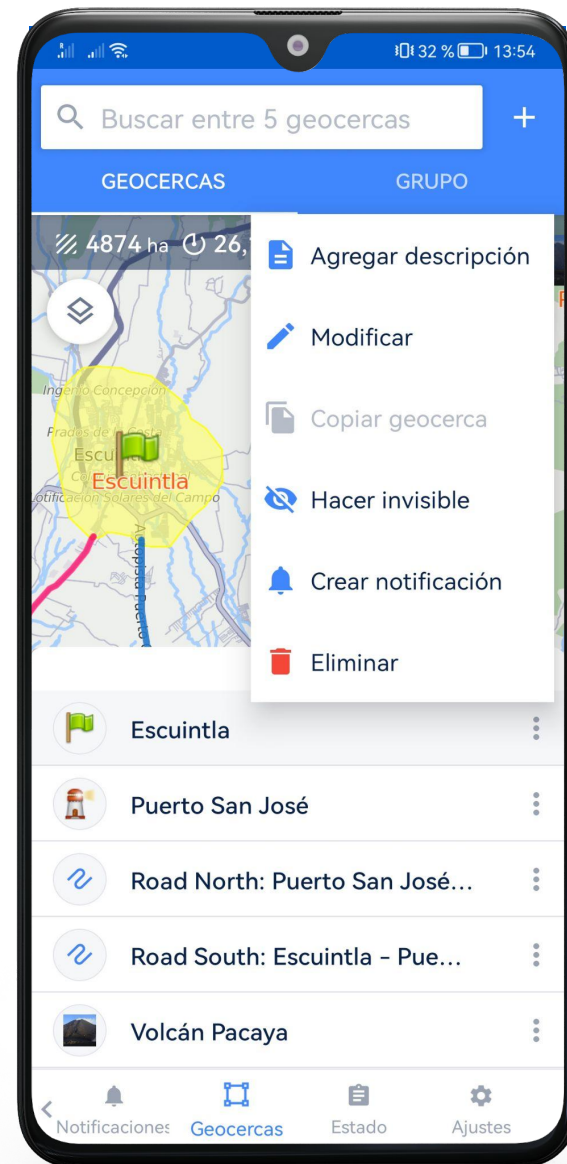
32 % 13:54

Buscar entre 5 geocercas

+

GEOCERCAS

GRUPO

4874 ha 26,

Ingenio Concepción

Prados de Costa

Escuintla

otificación Solares del Campo

Autopista Puerto

Agregar descripción

Modificar

Copiar geocerca

Hacer invisible

Crear notificación

Eliminar

Escuintla

Puerto San José

Road North: Puerto San José...

Road South: Escuintla - Pue...

Volcán Pacaya

Notificaciones

Geocercas

Estado

Ajustes